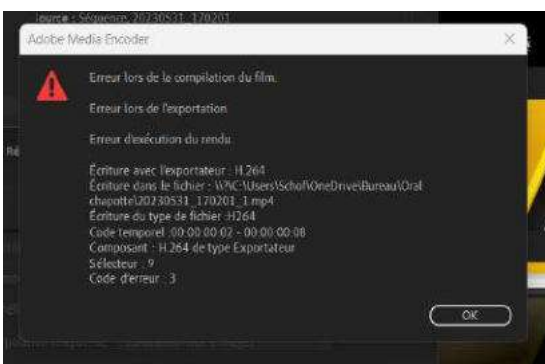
Source : Séquence 20230531_170201

Adobe Media Encoder

Erreur lors de la compilation du film.

Erreur lors de l'exportation

Erreur d'exécution du rendu

Écriture avec l'exportateur : H.264
Écriture dans le fichier : \\?\C:\Users\Schof\OneDrive\Bureau\Oral chapotte\20230531_170201_1.mp4
Écriture du type de fichier :H264
Code temporel :00:00:00:02 - 00:00:00:08
Composant : H.264 de type Exportateur
Sélecteur : 9
Code d'erreur : 3

OK